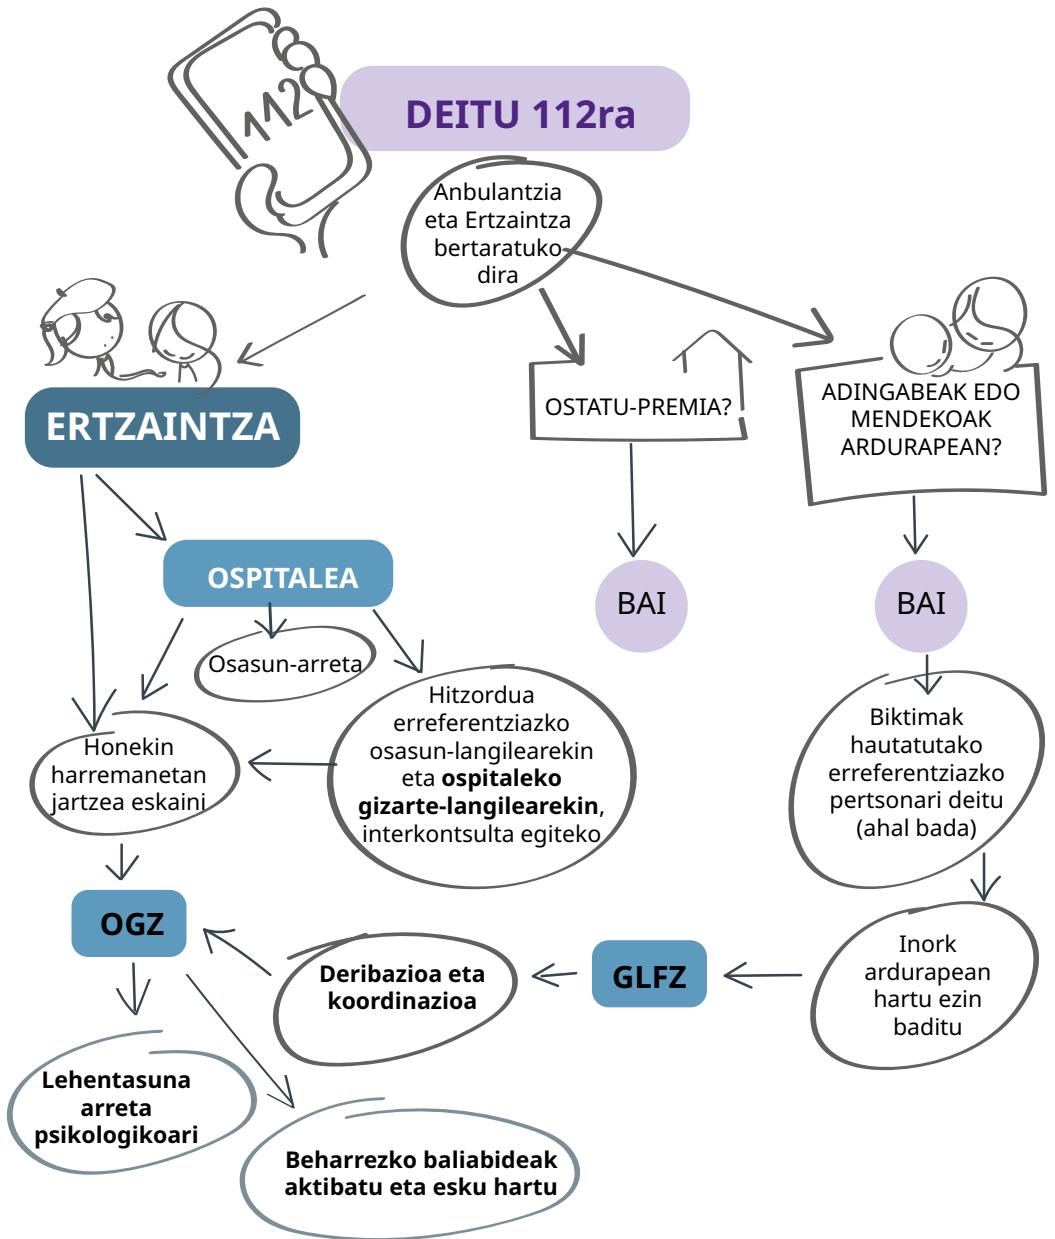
112

DEITU 112ra

Anbulantzia eta Ertzaintza bertaratuko dira

ERTZAINTZA

OSTATU-PREMIA?

ADINGABEAK EDO MENDEKOAK ARDURAPEAN?

OSPITALEA

BAI

BAI

Osasun-arreta

Hitzordua erreferentziazko osasun-langilearekin eta **ospitaleko gizarte-langilearekin**, interkontsulta egiteko

Honekin harremanetan jartzea eskaini

Biktimak hautatutako erreferentziazko pertsonari deitu (ahal bada)

OGZ

Inork ardurapean hartu ezin baditu

**Deribazioa eta koordinazioa**

GLFZ

**Lehentasuna arreta psikologikoari**

**Beharrezko baliabideak aktibatu eta esku hartu**